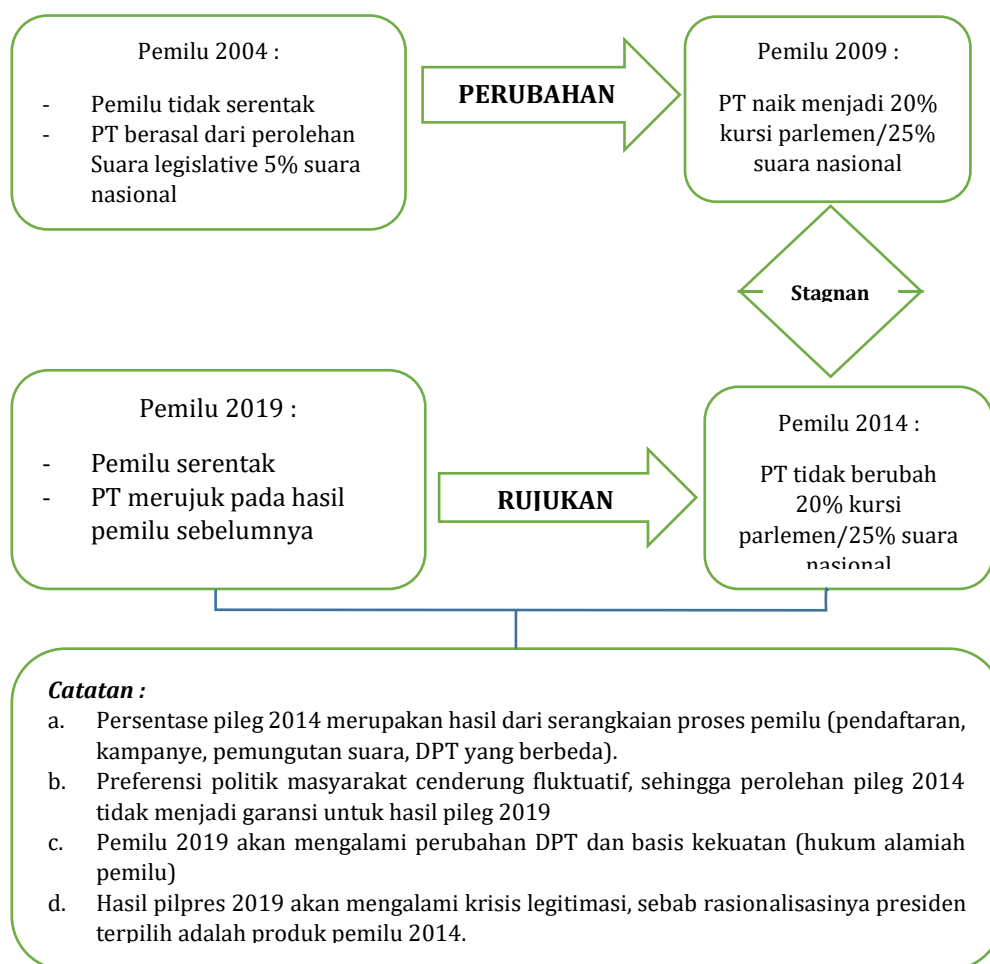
Pemilu 2004 :

- Pemilu tidak serentak
- PT berasal dari perolehan Suara legislative 5% suara nasional

PERUBAHAN

Pemilu 2009 :

PT naik menjadi 20% kursi parlemen/25% suara nasional

Stagnan

Pemilu 2019 :

- Pemilu serentak
- PT merujuk pada hasil pemilu sebelumnya

RUJUKAN

Pemilu 2014 :

PT tidak berubah 20% kursi parlemen/25% suara nasional

*Catatan :*

a. Persentase pileg 2014 merupakan hasil dari serangkaian proses pemilu (pendaftaran, kampanye, pemungutan suara, DPT yang berbeda).
b. Preferensi politik masyarakat cenderung fluktuatif, sehingga perolehan pileg 2014 tidak menjadi garansi untuk hasil pileg 2019
c. Pemilu 2019 akan mengalami perubahan DPT dan basis kekuatan (hukum alamiah pemilu)
d. Hasil pilpres 2019 akan mengalami krisis legitimasi, sebab rasionalisasinya presiden terpilih adalah produk pemilu 2014.